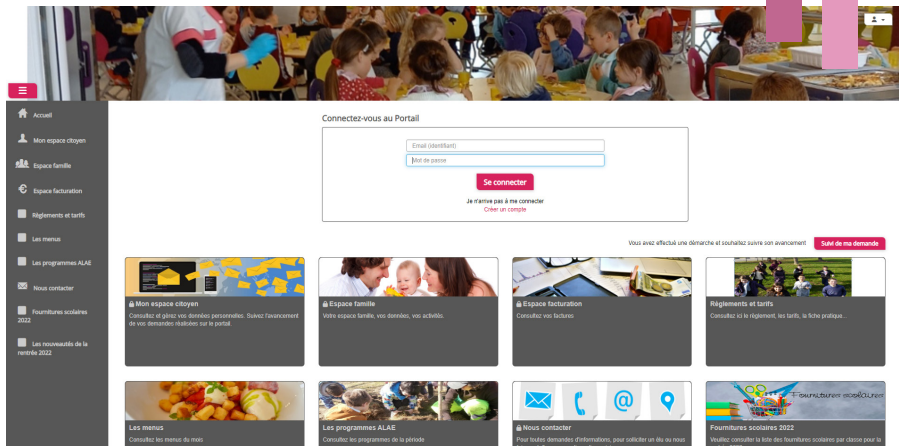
Accueil

Mon espace citoyen

Espace famille

Espace facturation

Règlements et tarifs

Les menus

Les programmes ALAE

Nous contacter

Fournitures scolaires 2022

Les nouveautés de la rentrée 2022

Connectez-vous au Portail

Email (identifiant)

Mot de passe

Se connecter

Je n'arrive pas à me connecter
Créer un compte

Vous avez effectué une démarche et souhaitez suivre son avancement

Suivi de ma demande

Mon espace citoyen
Consultez et gérez vos données personnelles. Suivez l'avancement de vos demandes réalisées sur le portail.

Espace famille
Votre espace famille, vos données, vos activités.

Espace facturation
Consultez vos factures

Règlements et tarifs
Consultez ici le règlement, les tarifs, la fiche pratique...

Les menus
Consultez les menus du mois

Les programmes ALAE
Consultez les programmes de la période

Fournitures scolaires

Nous contacter
Pour toutes demandes d'informations, pour solliciter un élu ou nous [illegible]

Fournitures scolaires 2022
Veuillez consulter la liste des fournitures scolaires par classe pour la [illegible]